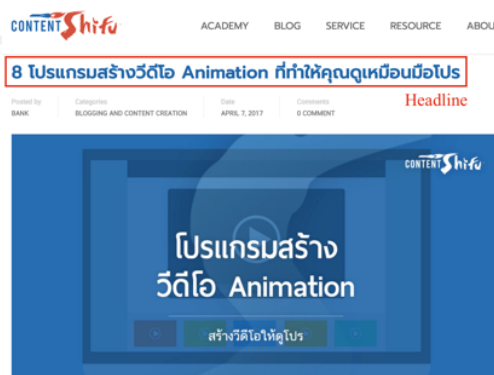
CONTENT Shifu

ACADEMY BLOG SERVICE RESOURCE ABOU

8 โปรแกรมสร้างวีดีโอ Animation ที่ทำให้คุณดูเหมือนมือโปร

Headline

Posted by
BANK

Categories
BLOGGING AND CONTENT CREATION

Date
APRIL 7, 2017

Comments
0 COMMENT

CONTENT Shifu

โปรแกรมสร้าง
วีดีโอ Animation

สร้างวีดีโอให้ดูโปร